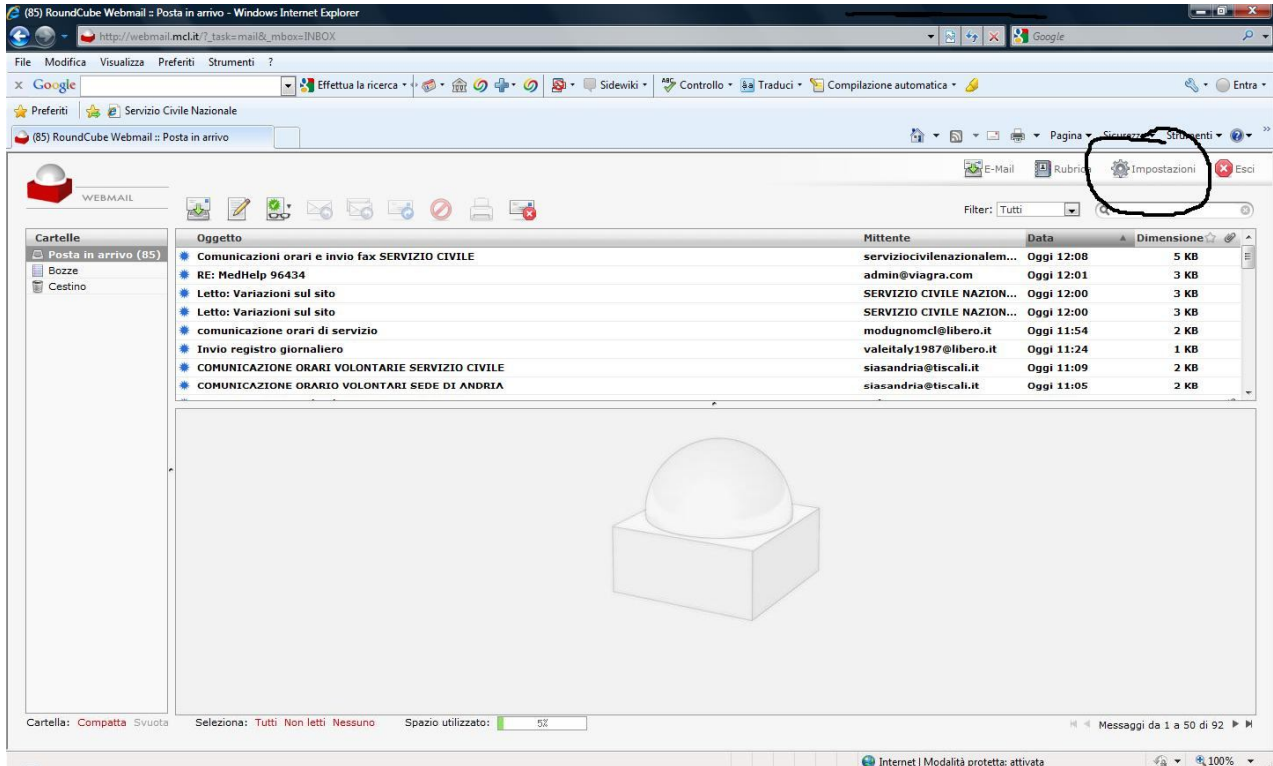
(85) RoundCube Webmail :: Posta in arrivo - Windows Internet Explorer

http://webmail.mcl.it/?_task=mail&_mbox=INBOX

Google

File Modifica Visualizza Preferiti Strumenti ?

x Google

Effettua la ricerca · Sidewiki · Controllo · Traduci · Compilazione automatica · Entra

Preferiti | Servizio Civile Nazionale

(85) RoundCube Webmail :: Posta in arrivo

Pagina · Sicurezza · Strumenti ·

WEBMAIL

E-Mail Rubrica Impostazioni Esci

Filter: Tutti

| Cartelle |
|---|
| Posta in arrivo (85) |
| Bozze |
| Cestino |

| Oggetto | Mittente | Data | Dimensione |
|---|---|---|---|
| Comunicazioni orari e invio fax SERVIZIO CIVILE | serviziocivilenazionalem... | Oggi 12:08 | 5 KB |
| RE: MedHelp 96434 | admin@viagra.com | Oggi 12:01 | 3 KB |
| Letto: Variazioni sul sito | SERVIZIO CIVILE NAZION... | Oggi 12:00 | 3 KB |
| Letto: Variazioni sul sito | SERVIZIO CIVILE NAZION... | Oggi 12:00 | 3 KB |
| comunicazione orari di servizio | modugnomcl@libero.it | Oggi 11:54 | 2 KB |
| Invio registro giornaliero | valeitaly1987@libero.it | Oggi 11:24 | 1 KB |
| COMUNICAZIONE ORARI VOLONTARIE SERVIZIO CIVILE | siasandria@tiscali.it | Oggi 11:09 | 2 KB |
| COMUNICAZIONE ORARIO VOLONTARI SEDE DI ANDRIA | siasandria@tiscali.it | Oggi 11:05 | 2 KB |

Cartella: Compatta Svuota Seleziona: Tutti Non letti Nessuno Spazio utilizzato: 5%

Messaggi da 1 a 50 di 92

Internet | Modalità protetta: attivata 100%